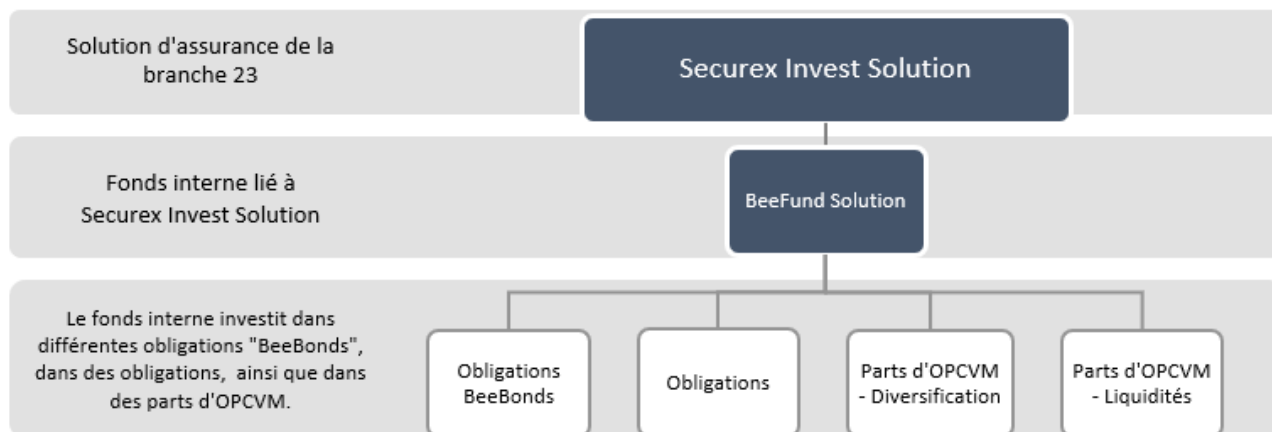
Solution d'assurance de la branche 23

Securex Invest Solution

Fonds interne lié à Securex Invest Solution

BeeFund Solution

Le fonds interne investit dans différentes obligations "BeeBonds", dans des obligations, ainsi que dans des parts d'OPCVM.

Obligations BeeBonds

Obligations

Parts d'OPCVM - Diversification

Parts d'OPCVM - Liquidités